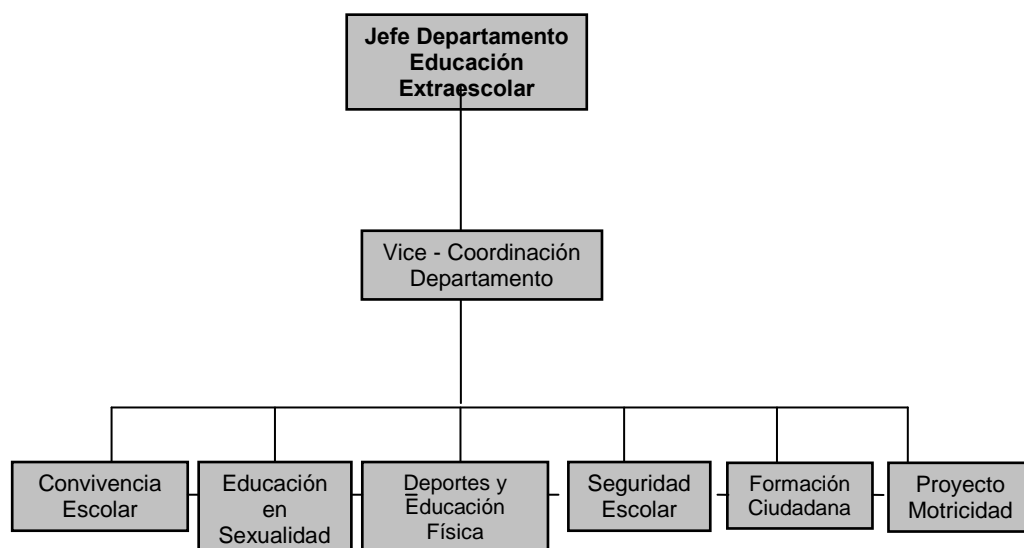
Jefe Departamento Educación Extraescolar

Vice - Coordinación Departamento

Convivencia Escolar

Educación en Sexualidad

Deportes y Educación Física

Seguridad Escolar

Formación Ciudadana

Proyecto Motricidad